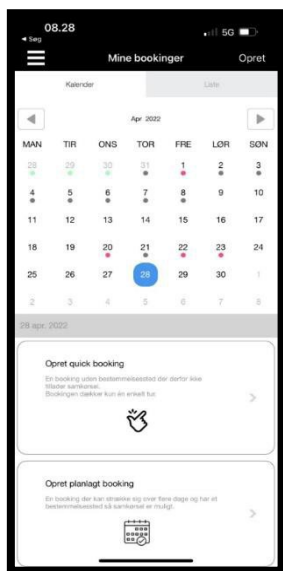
08.28
◂ Søg
5G

Mine bookinger
Opret

Kalender
Liste

Apr 2022

| MAN | TIR | ONS | TOR | FRE | LØR | SØN |
|---|---|---|---|---|---|---|
| 28 | 29 | 30 | 31 | 1 | 2 | 3 |
| 4 | 5 | 6 | 7 | 8 | 9 | 10 |
| 11 | 12 | 13 | 14 | 15 | 16 | 17 |
| 18 | 19 | 20 | 21 | 22 | 23 | 24 |
| 25 | 26 | 27 | 28 | 29 | 30 | 1 |
| 2 | 3 | 4 | 5 | 6 | 7 | 8 |

28 apr. 2022

Opret quick booking
En booking uden bestemmelsessted der derfor ikke tillader samkørsel. Bookingen dækker kun én enkelt tur.

Opret planlagt booking
En booking der kan strække sig over flere dage og har et bestemmelsessted så samkørsel er muligt.